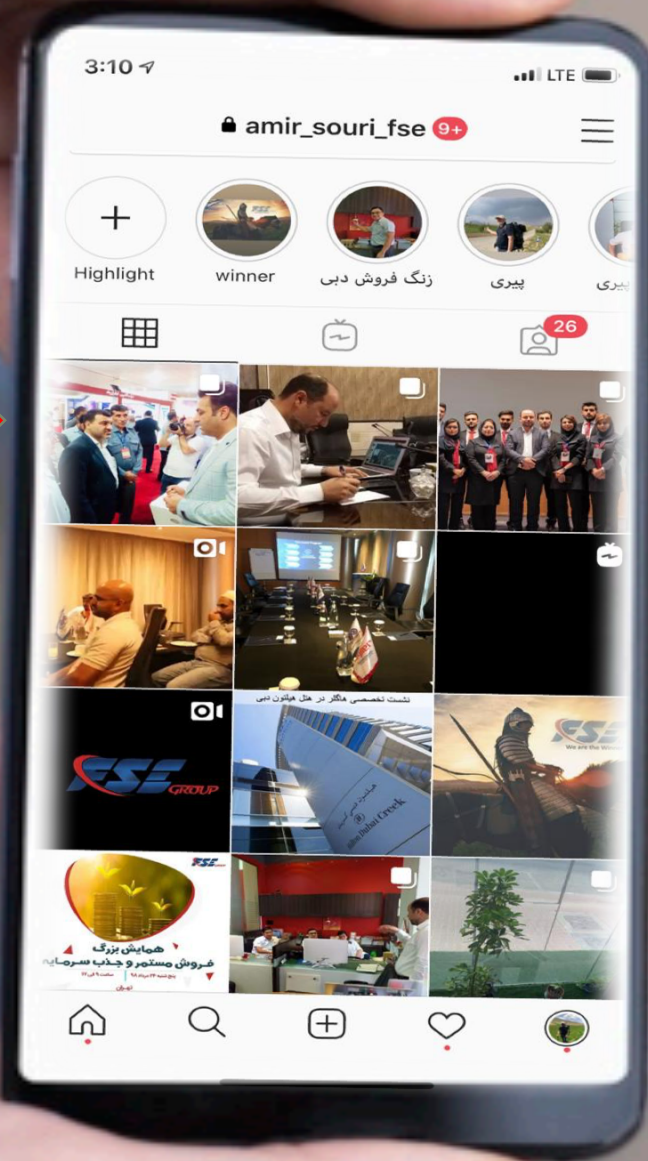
3:10

LTE

amir_souri_fse 9+

Highlight

winner

زنگ فروش دبی

پیری

پیری

26

FSE GROUP

نشست تخصصی هاگلر در هتل هیلتون دبی

Hilton Dubai Creek

FSE We are the Winners

FSE

همایش بزرگ فروش مستمر و جذب سرمایه

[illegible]

تهران